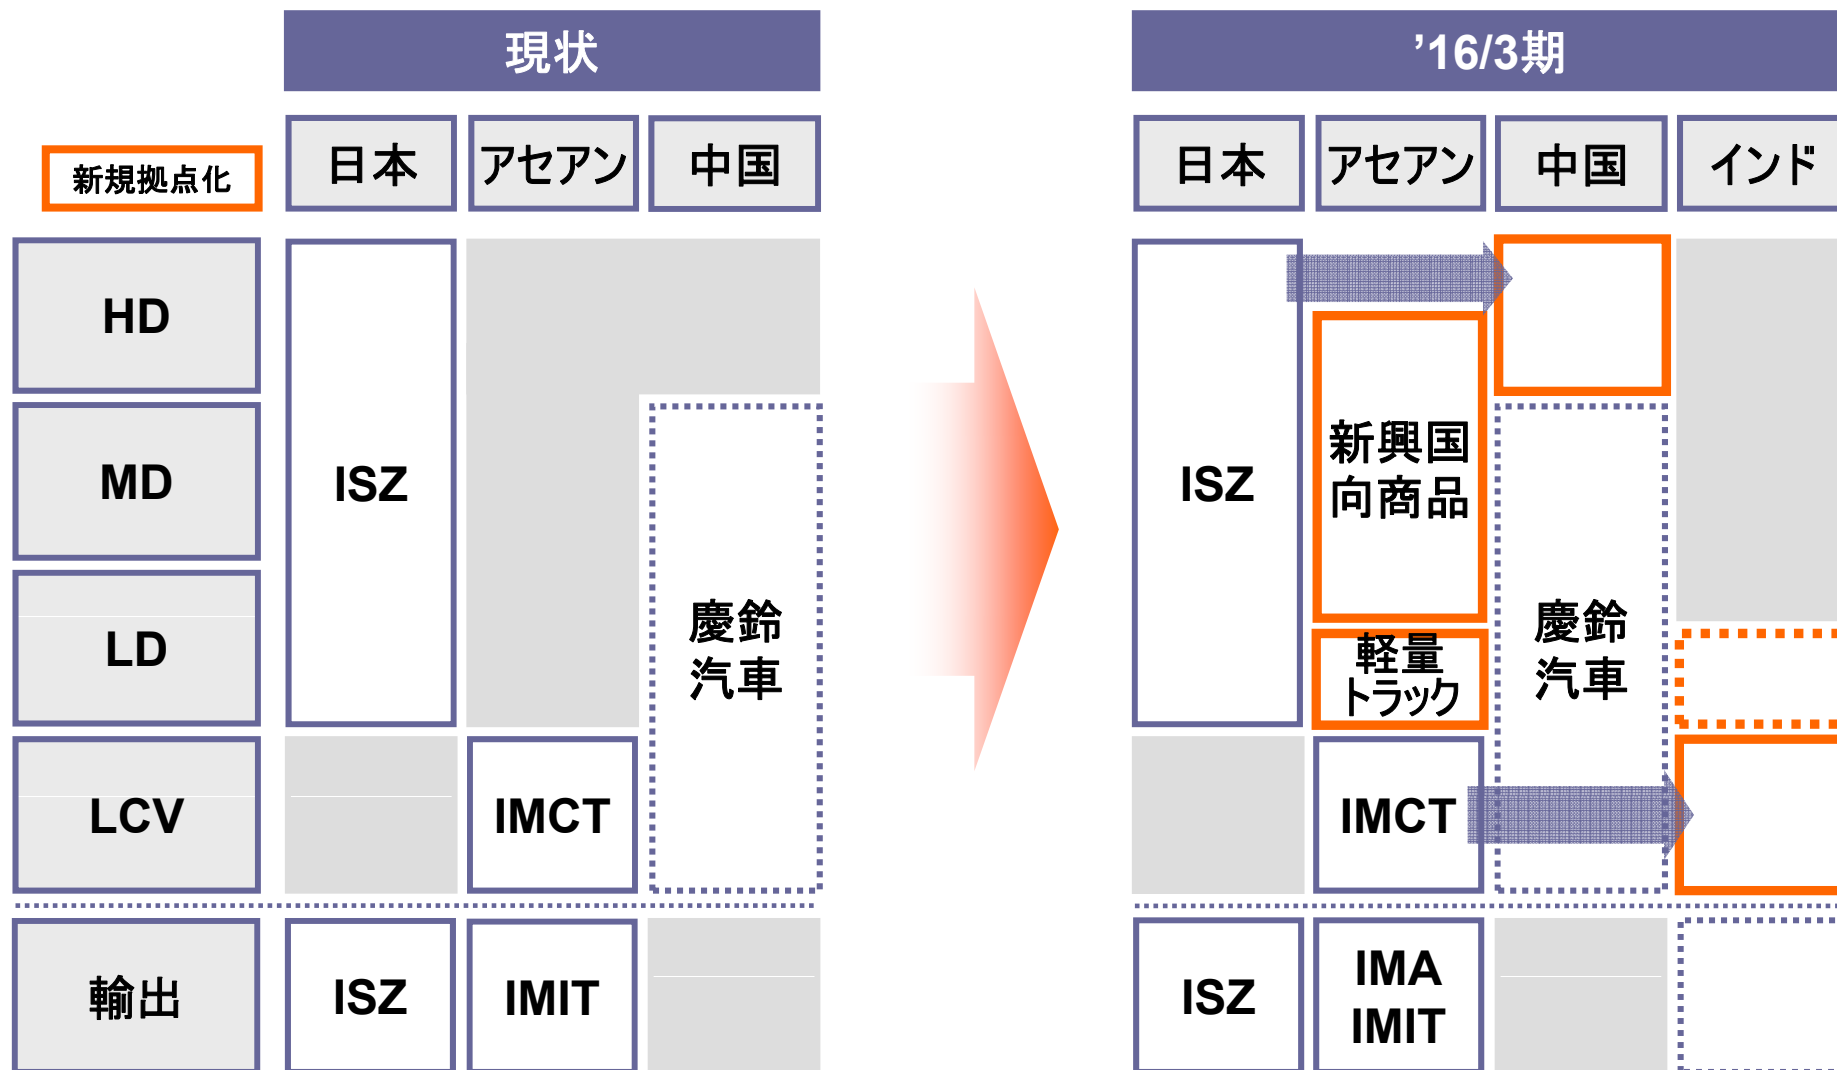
現状

新規拠点化

| | 日本 | アセアン | 中国 |
|---|---|---|---|
| HD | ISZ | | |
| MD | ISZ | | 慶鈴汽車 |
| LD | ISZ | | 慶鈴汽車 |
| LCV | | IMCT | 慶鈴汽車 |
| 輸出 | ISZ | IMIT | |

’16/3期

| 日本 | アセアン | 中国 | インド |
|---|---|---|---|
| ISZ | 新興国向商品 | | |
| ISZ | 軽量トラック | 慶鈴汽車 | |
| | IMCT | 慶鈴汽車 | |
| ISZ | IMA IMIT | | |